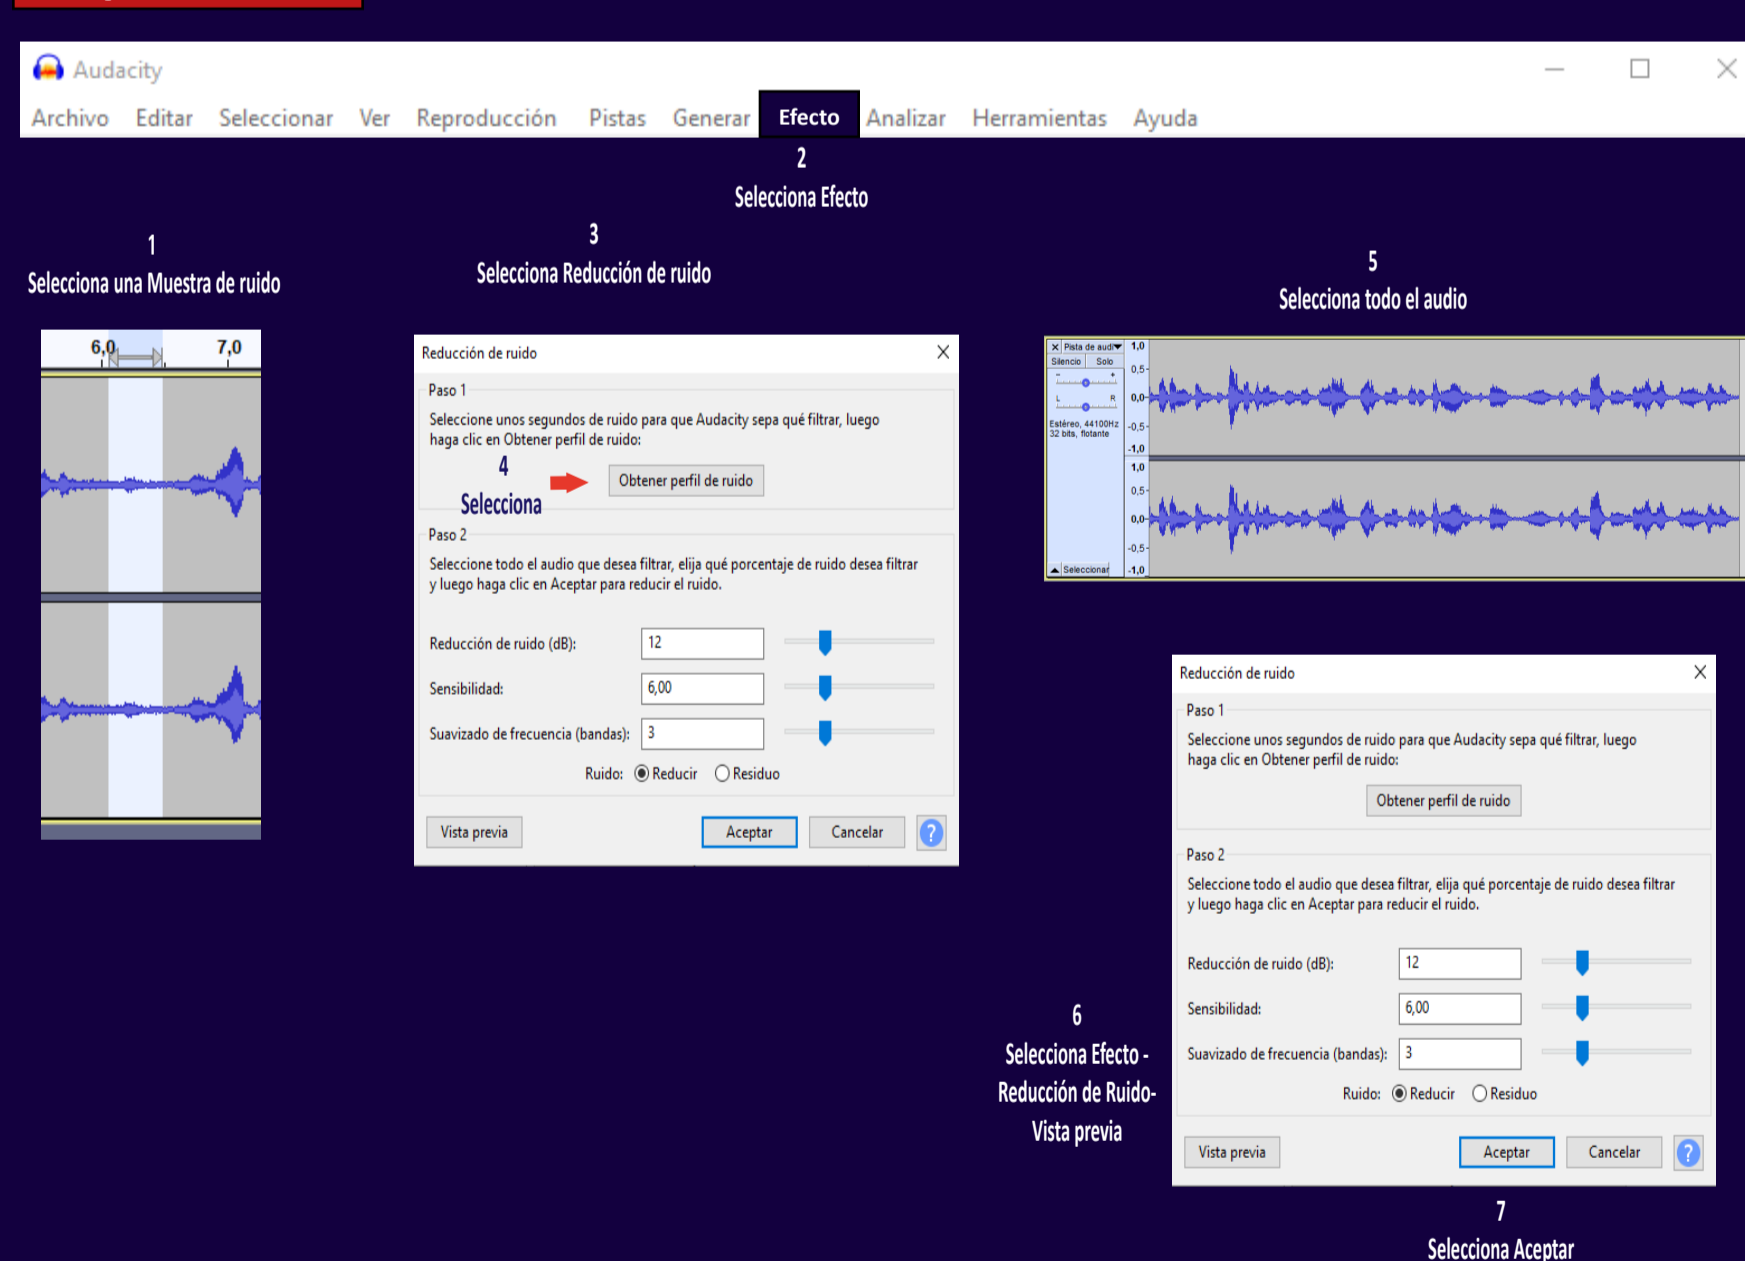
Audacity

Archivo Editar Seleccionar Ver Reproducción Pistas Generar Efecto Analizar Herramientas Ayuda

2
Selecciona Efecto

1
Selecciona una Muestra de ruido

3
Selecciona Reducción de ruido

5
Selecciona todo el audio

6,0 7,0

Reducción de ruido

Paso 1

Seleccione unos segundos de ruido para que Audacity sepa qué filtrar, luego haga clic en Obtener perfil de ruido:

4
Selecciona

Obtener perfil de ruido

Paso 2

Seleccione todo el audio que desea filtrar, elija qué porcentaje de ruido desea filtrar y luego haga clic en Aceptar para reducir el ruido.

Reducción de ruido (dB): 12

Sensibilidad: 6,00

Suavizado de frecuencia (bandas): 3

Ruido: Reducir Residuo

Vista previa Aceptar Cancelar ?

Pista de audio
Silencio Solo
L R
Estéreo, 44100Hz
32 bits, flotante
Seleccionar
1,0 0,5- 0,0- -0,5- -1,0 1,0 0,5- 0,0- -0,5- -1,0

Reducción de ruido

Paso 1

Seleccione unos segundos de ruido para que Audacity sepa qué filtrar, luego haga clic en Obtener perfil de ruido:

Obtener perfil de ruido

Paso 2

Seleccione todo el audio que desea filtrar, elija qué porcentaje de ruido desea filtrar y luego haga clic en Aceptar para reducir el ruido.

Reducción de ruido (dB): 12

Sensibilidad: 6,00

Suavizado de frecuencia (bandas): 3

Ruido: Reducir Residuo

Vista previa Aceptar Cancelar ?

6
Selecciona Efecto - Reducción de Ruido- Vista previa

7
Selecciona Aceptar